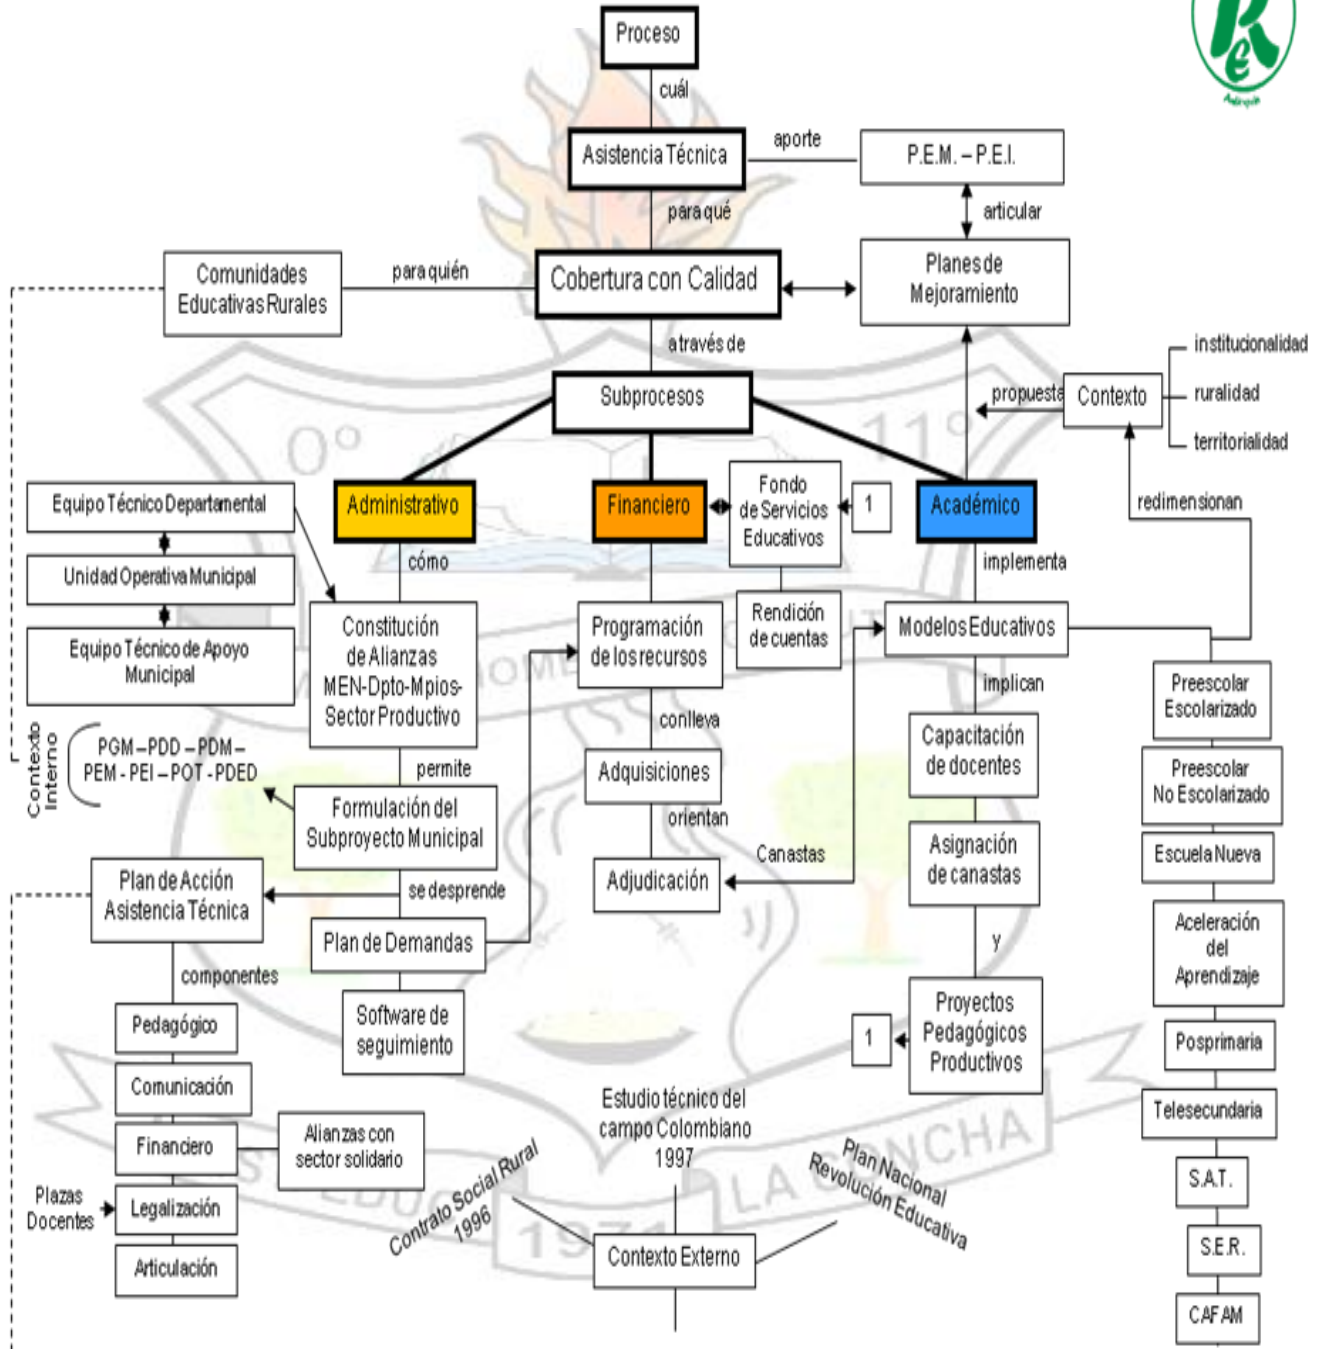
Proceso
cuál
Asistencia Técnica
aporte
P.E.M. – P.E.I.
para qué
articular
Comunidades Educativas Rurales
para quién
Cobertura con Calidad
Planes de Mejoramiento
a través de
institucionalidad
propuesta
Contexto
ruralidad
Subprocesos
territorialidad
Equipo Técnico Departamental
Administrativo
Financiero
Fondo de Servicios Educativos
1
Académico
redimensionan
Unidad Operativa Municipal
cómo
implementa
Equipo Técnico de Apoyo Municipal
Constitución de Alianzas MEN-Dpto-Mpios-Sector Productivo
Programación de los recursos
Rendición de cuentas
Modelos Educativos
implican
Preescolar Escolarizado
conlleva
Contexto Interno
PGM – PDD – PDM – PEM - PEI – POT - PDED
permite
Adquisiciones
Capacitación de docentes
Preescolar No Escolarizado
Formulación del Subproyecto Municipal
orientan
Asignación de canastas
Escuela Nueva
Canastas
Plan de Acción Asistencia Técnica
se desprende
Adjudicación
Aceleración del Aprendizaje
Plan de Demandas
y
componentes
Software de seguimiento
Proyectos Pedagógicos Productivos
Pedagógico
1
Posprimaria
Comunicación
Estudio técnico del campo Colombiano 1997
Telesecundaria
Financiero
Alianzas con sector solidario
Plan Nacional Revolución Educativa
S.A.T.
Plazas Docentes
Legalización
Contrato Social Rural 1996
Contexto Externo
S.E.R.
Articulación
CAFAM